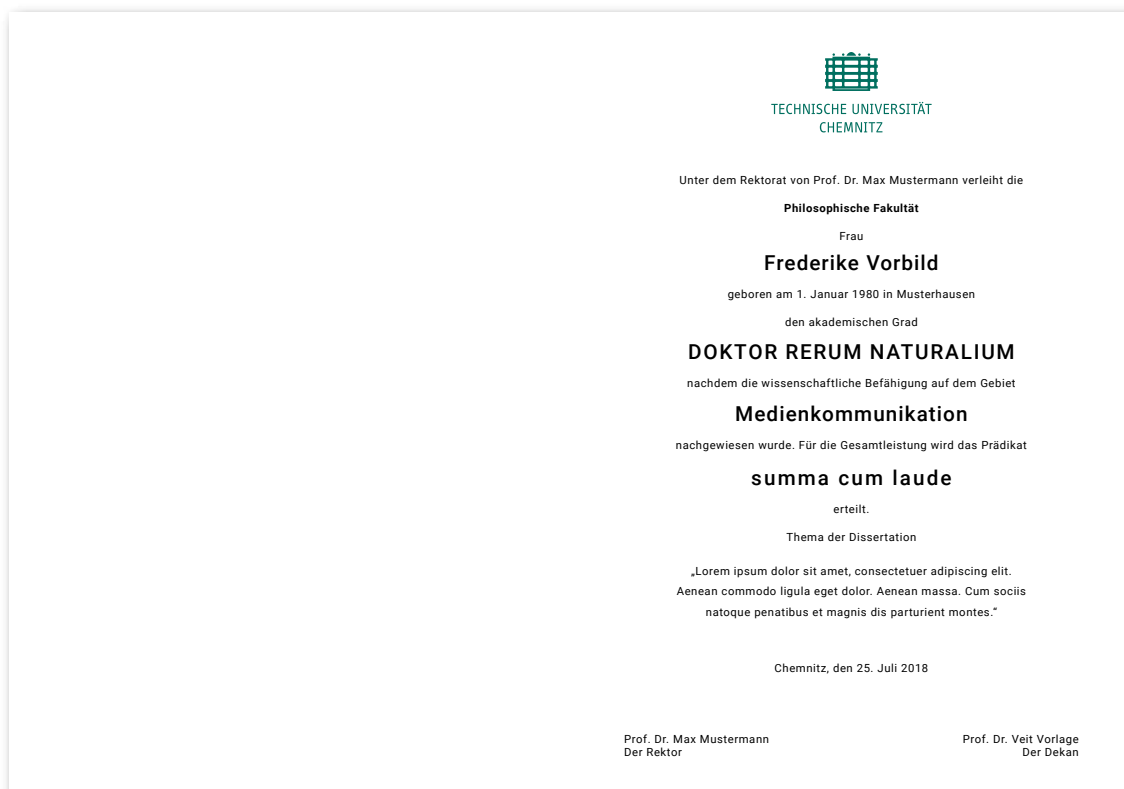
TECHNISCHE UNIVERSITÄT
CHEMNITZ

Unter dem Rektorat von Prof. Dr. Max Mustermann verleiht die

**Philosophische Fakultät**

Frau

Frederike Vorbild

geboren am 1. Januar 1980 in Musterhausen

den akademischen Grad

DOKTOR RERUM NATURALIUM

nachdem die wissenschaftliche Befähigung auf dem Gebiet

Medienkommunikation

nachgewiesen wurde. Für die Gesamtleistung wird das Prädikat

summa cum laude

erteilt.

Thema der Dissertation

„Lorem ipsum dolor sit amet, consectetuer adipiscing elit. Aenean commodo ligula eget dolor. Aenean massa. Cum sociis natoque penatibus et magnis dis parturient montes.“

Chemnitz, den 25. Juli 2018

Prof. Dr. Max Mustermann
Der Rektor

Prof. Dr. Veit Vorlage
Der Dekan